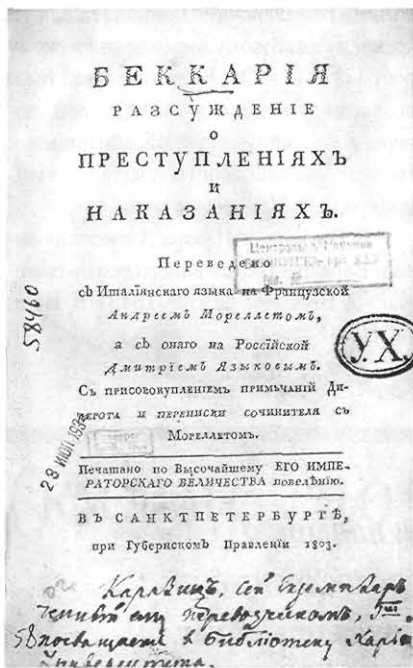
БЕККАРІЯ
РАЗСУЖДЕНІЕ
О
ПРЕСТУПЛЕНІЯХЪ
И
НАКАЗАНІЯХЪ.

Переведено съ Италіянскаго языка на Французской Андреемъ Мореллетомъ,

а съ онаго на Россійской Дмитріемъ Языковымъ.

Съ присовокупленіемъ примѣчаній Дидерота и переписки сочинителя съ Мореллетомъ.

Печатано по Высочайшему ЕГО ИМПЕРАТОРСКАГО ВЕЛИЧЕСТВА повелѣнію.

ВЪ САНКТПЕТЕРБУРГѢ,
при Губернскомъ Правленіи 1803.

Центральн. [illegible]
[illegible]

УХ

58460

28 ИЮН 195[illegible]

Каравицъ. Сей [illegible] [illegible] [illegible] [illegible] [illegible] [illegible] посвящаетъ въ библіотеку Карл. Университета.